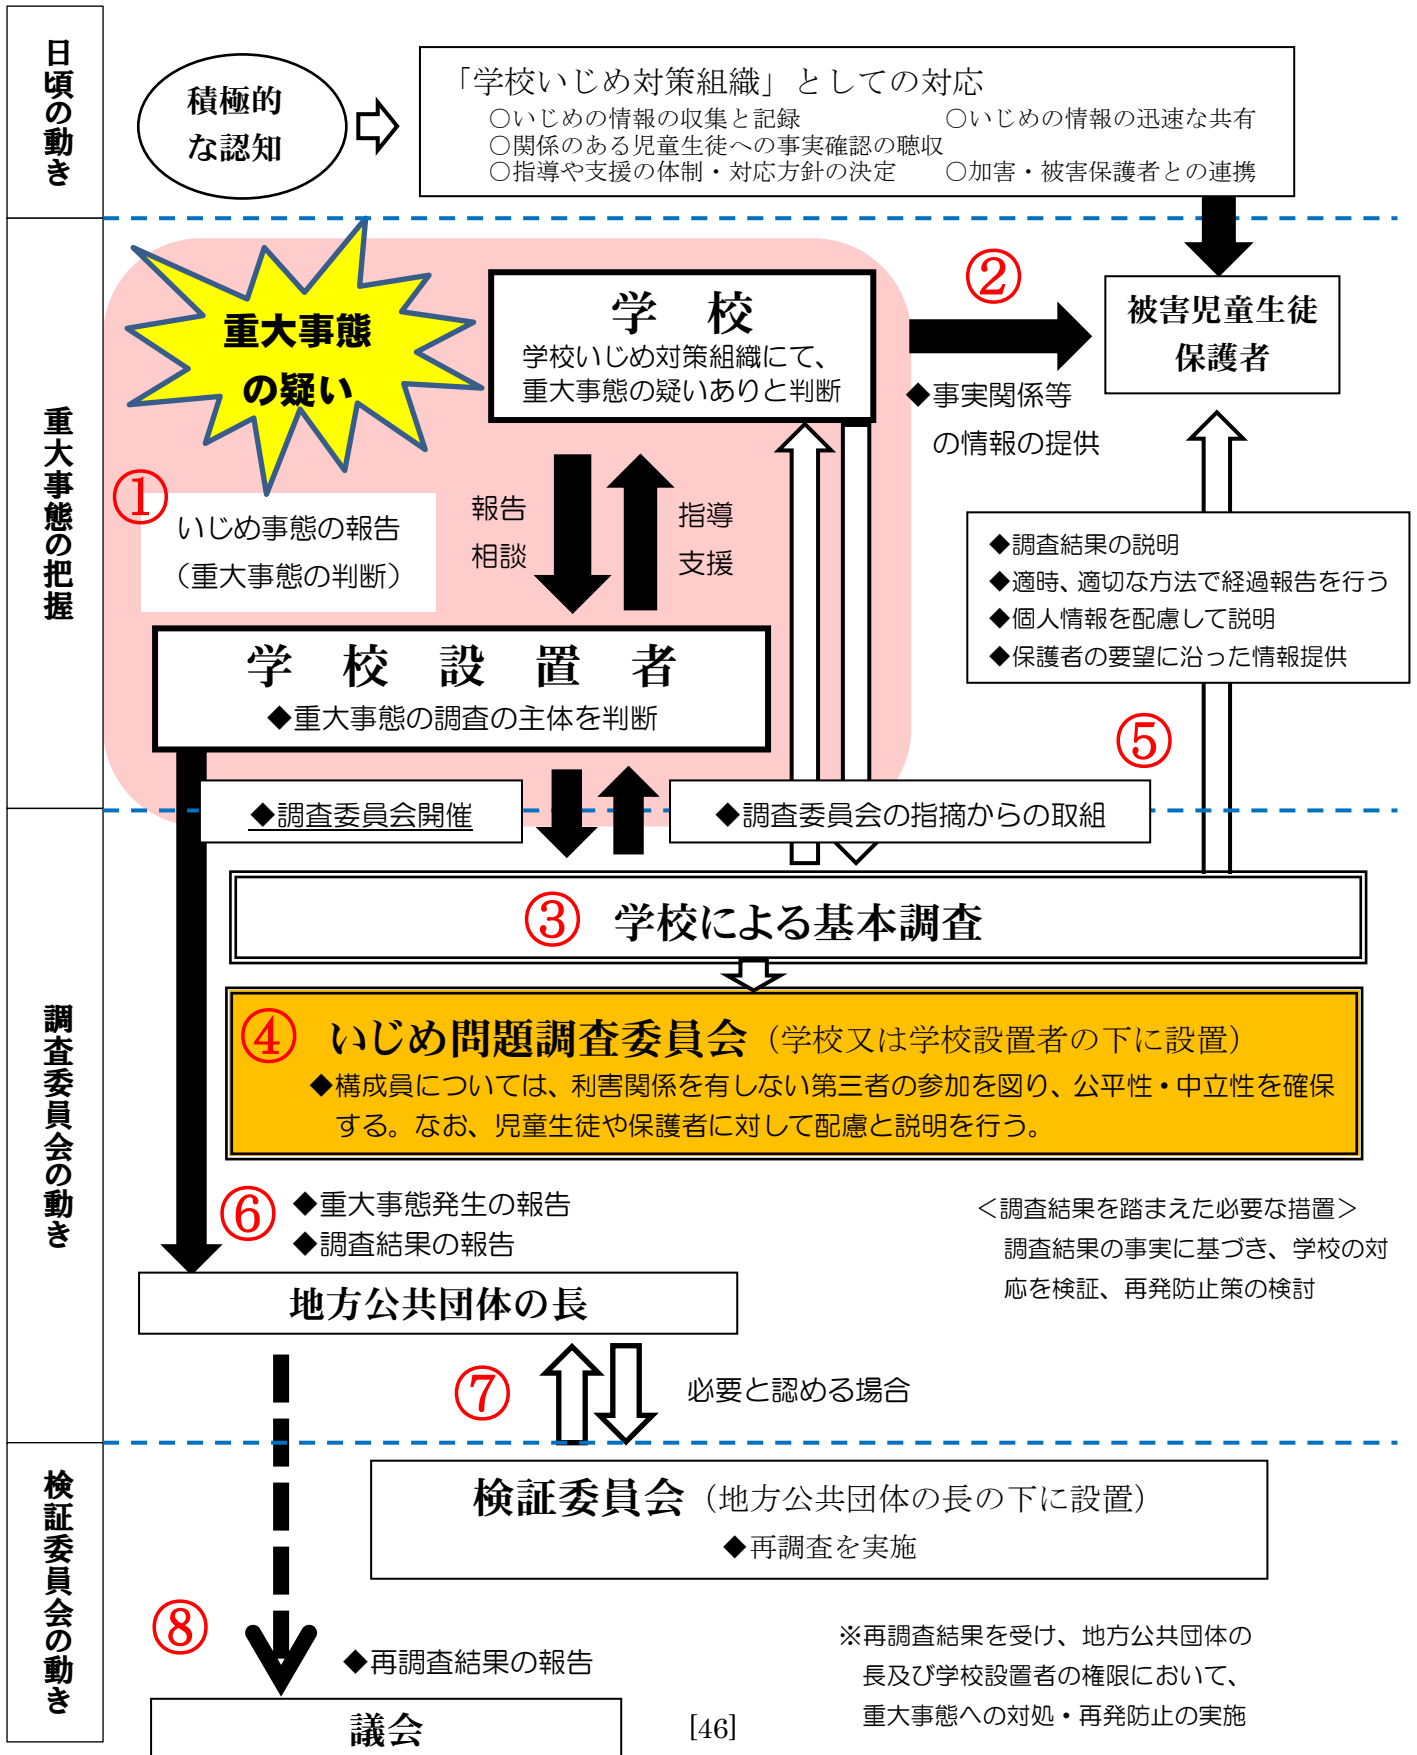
日頃の動き

積極的な認知

「学校いじめ対策組織」としての対応
○いじめの情報の収集と記録　○いじめの情報の迅速な共有
○関係のある児童生徒への事実確認の聴収
○指導や支援の体制・対応方針の決定　○加害・被害保護者との連携

重大事態の把握

重大事態の疑い

学　校
学校いじめ対策組織にて、重大事態の疑いありと判断

②

被害児童生徒保護者

◆事実関係等の情報の提供

①
いじめ事態の報告
（重大事態の判断）

報告
相談

指導
支援

◆調査結果の説明
◆適時、適切な方法で経過報告を行う
◆個人情報を配慮して説明
◆保護者の要望に沿った情報提供

学　校　設　置　者
◆重大事態の調査の主体を判断

⑤

調査委員会の動き

◆調査委員会開催

◆調査委員会の指摘からの取組

③　学校による基本調査

④　いじめ問題調査委員会（学校又は学校設置者の下に設置）
◆構成員については、利害関係を有しない第三者の参加を図り、公平性・中立性を確保する。なお、児童生徒や保護者に対して配慮と説明を行う。

⑥　◆重大事態発生の報告
◆調査結果の報告

＜調査結果を踏まえた必要な措置＞
調査結果の事実に基づき、学校の対応を検証、再発防止策の検討

地方公共団体の長

⑦

必要と認める場合

検証委員会の動き

検証委員会（地方公共団体の長の下に設置）
◆再調査を実施

⑧

◆再調査結果の報告

※再調査結果を受け、地方公共団体の長及び学校設置者の権限において、重大事態への対処・再発防止の実施

議会

[46]